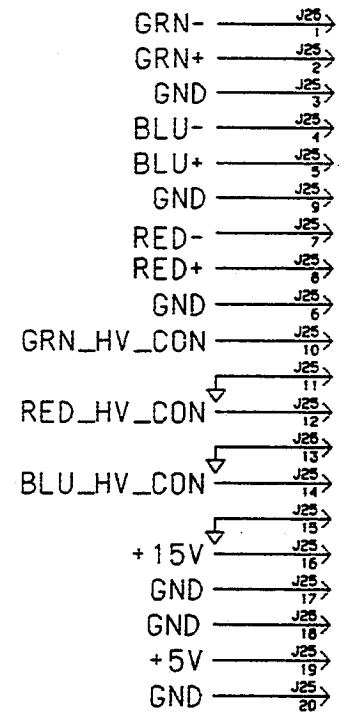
GRN- J25 1
GRN+ J25 2
GND J25 3
BLU- J25 4
BLU+ J25 5
GND J25 9
RED- J25 7
RED+ J25 8
GND J25 6
GRN_HV_CON J25 10
J25 11
RED_HV_CON J25 12
J25 13
BLU_HV_CON J25 14
J25 15
+15V J25 16
GND J25 17
GND J25 18
+5V J25 19
GND J25 20